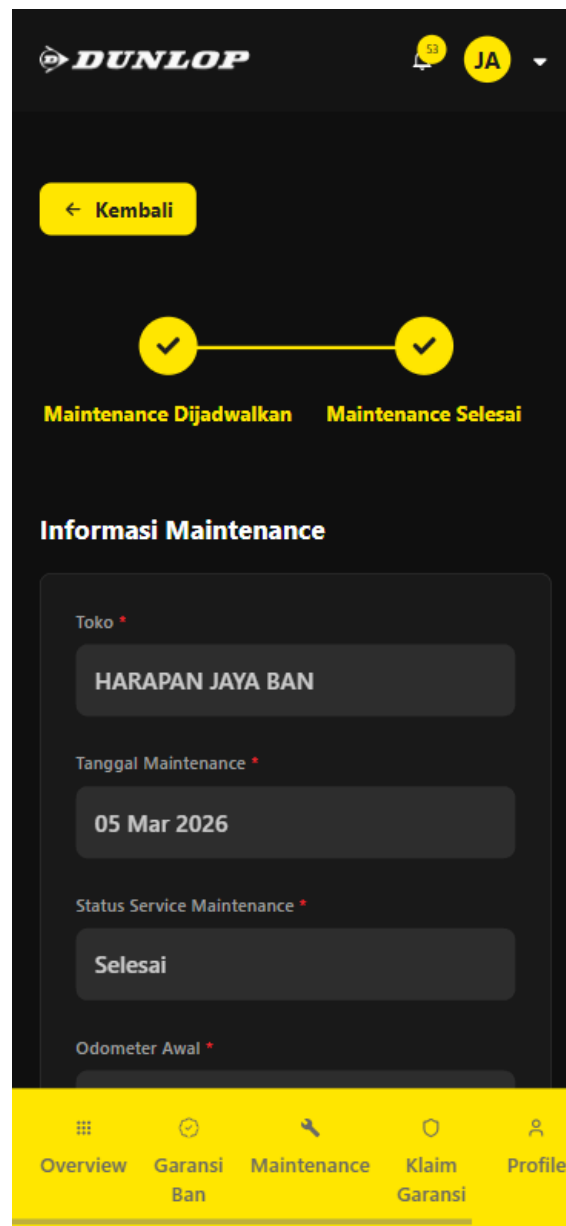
DUNLOP

53

JA

← Kembali

Maintenance Dijadwalkan

Maintenance Selesai

Informasi Maintenance

Toko *

HARAPAN JAYA BAN

Tanggal Maintenance *

05 Mar 2026

Status Service Maintenance *

Selesai

Odometer Awal *

Overview

Garansi Ban

Maintenance

Klaim Garansi

Profile